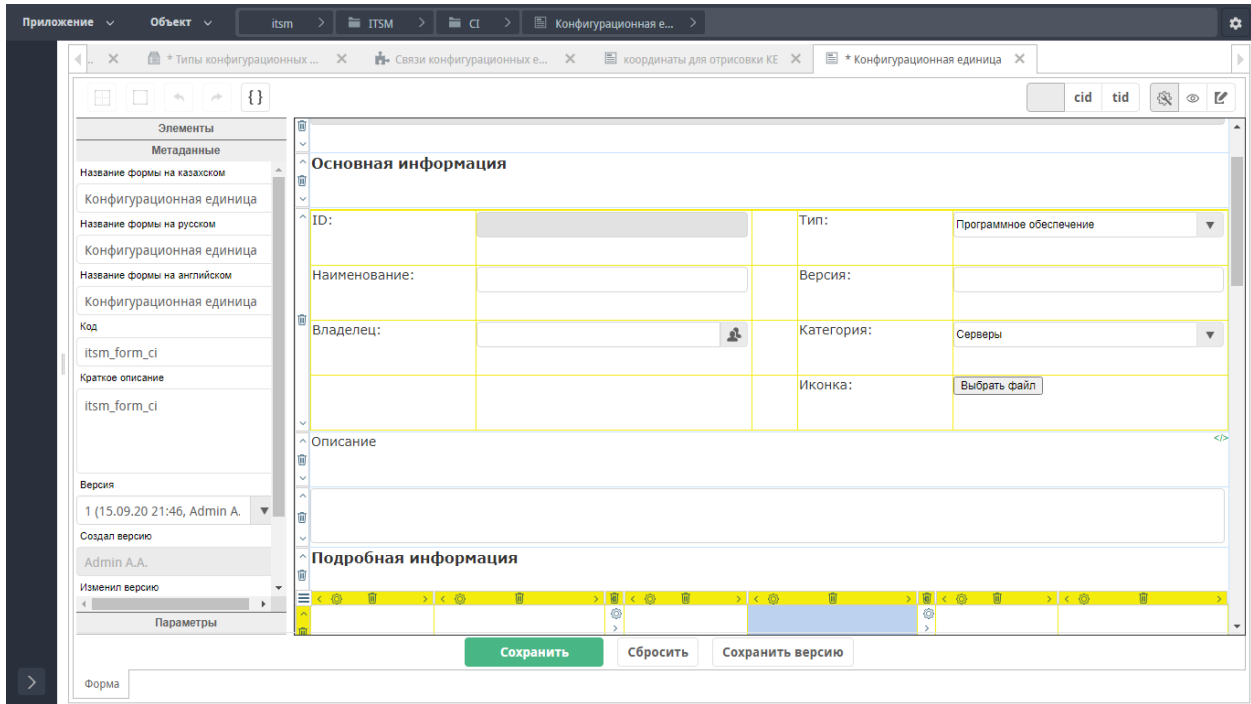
Приложение ∨ Объект ∨ itsm > ITSM > CI > Конфигурационная е... >

... × * Типы конфигурационных ... × Связи конфигурационных е... × координаты для отрисовки КЕ × * Конфигурационная единица ×

{}

cid tid

Элементы

Метаданные

Название формы на казахском

Конфигурационная единица

Название формы на русском

Конфигурационная единица

Название формы на английском

Конфигурационная единица

Код

itsm_form_ci

Краткое описание

itsm_form_ci

Версия

1 (15.09.20 21:46, Admin A.

Создал версию

Admin A.A.

Изменил версию

Параметры

Основная информация

| ID: | | | Тип: | Программное обеспечение |
|---|---|---|---|---|
| Наименование: | | | Версия: | |
| Владелец: | | | Категория: | Серверы |
| | | | Иконка: | Выбрать файл |

Описание

Подробная информация

Сохранить Сбросить Сохранить версию

Форма